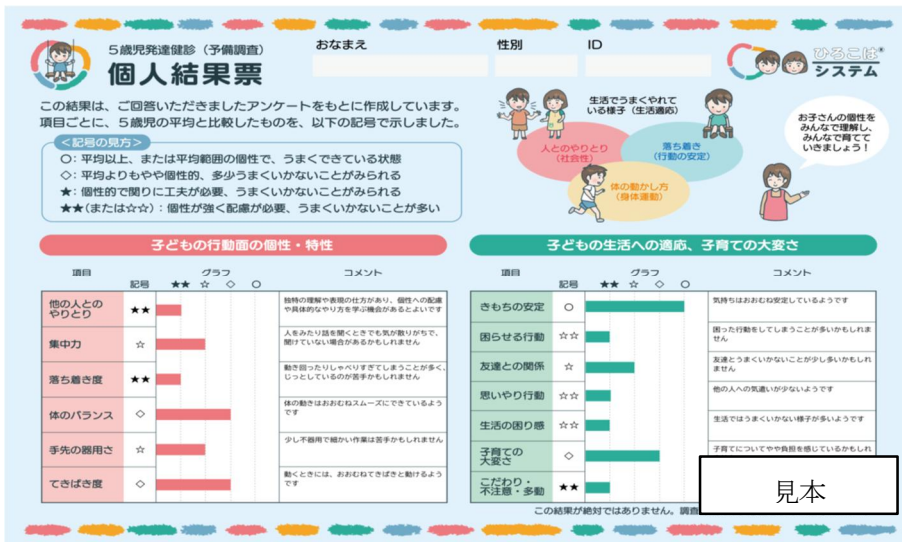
5歳児発達健診（予備調査）
個人結果票

おなまえ　性別　ID

ひろこは®
システム

この結果は、ご回答いただきましたアンケートをもとに作成しています。
項目ごとに、5歳児の平均と比較したものを、以下の記号で示しました。

＜記号の見方＞
○：平均以上、または平均範囲の個性で、うまくできている状態
◇：平均よりもやや個性的、多少うまくいかないことがみられる
★：個性的で関りに工夫が必要、うまくいかないことがみられる
★★（または☆☆）：個性が強く配慮が必要、うまくいかないことが多い

生活でうまくやれている様子（生活適応）
人とのやりとり（社会性）
落ち着き（行動の安定）
体の動かし方（身体運動）

お子さんの個性をみんなで理解し、みんなで育てていきましょう！

子どもの行動面の個性・特性

| 項目 | 記号 | グラフ ★★ ☆ ◇ ○ | コメント |
|---|---|---|---|
| 他の人とのやりとり | ★★ | | 独特の理解や表現の仕方があり、個性への配慮や具体的なやり方を学ぶ機会があるとよいです |
| 集中力 | ☆ | | 人をみたり話を聞くときでも気が散りがちで、聞けていない場合があるかもしれません |
| 落ち着き度 | ★★ | | 動き回ったりしゃべりすぎてしまうことが多く、じっとしているのが苦手かもしれません |
| 体のバランス | ◇ | | 体の動きはおおむねスムーズにできているようです |
| 手先の器用さ | ☆ | | 少し不器用で細かい作業は苦手かもしれません |
| てきぱき度 | ◇ | | 動くときには、おおむねてきぱきと動けるようです |

子どもの生活への適応、子育ての大変さ

| 項目 | 記号 | グラフ ★★ ☆ ◇ ○ | コメント |
|---|---|---|---|
| きもちの安定 | ○ | | 気持ちはおおむね安定しているようです |
| 困らせる行動 | ☆☆ | | 困った行動をしてしまうことが多いかもしれません |
| 友達との関係 | ☆ | | 友達とうまくいかないことが少し多いかもしれません |
| 思いやり行動 | ☆☆ | | 他の人への気遣いが少ないようです |
| 生活の困り感 | ☆☆ | | 生活ではうまくいかない様子が多いようです |
| 子育ての大変さ | ◇ | | 子育てについてやや負担を感じているかもしれ |
| こだわり・不注意・多動 | ★★ | | |

この結果が絶対ではありません。調査

見本